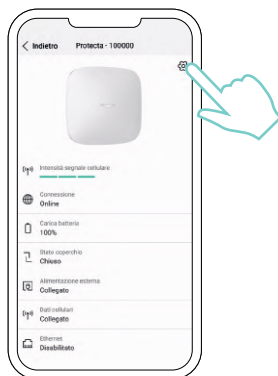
< Indietro Protecta - 100000

Intensità segnale cellulare

Connessione
Online

Carica batteria
100%

Stato coperchio
Chiuso

Alimentazione esterna
Collegato

Dati cellulari
Collegato

Ethernet
Disabilitato